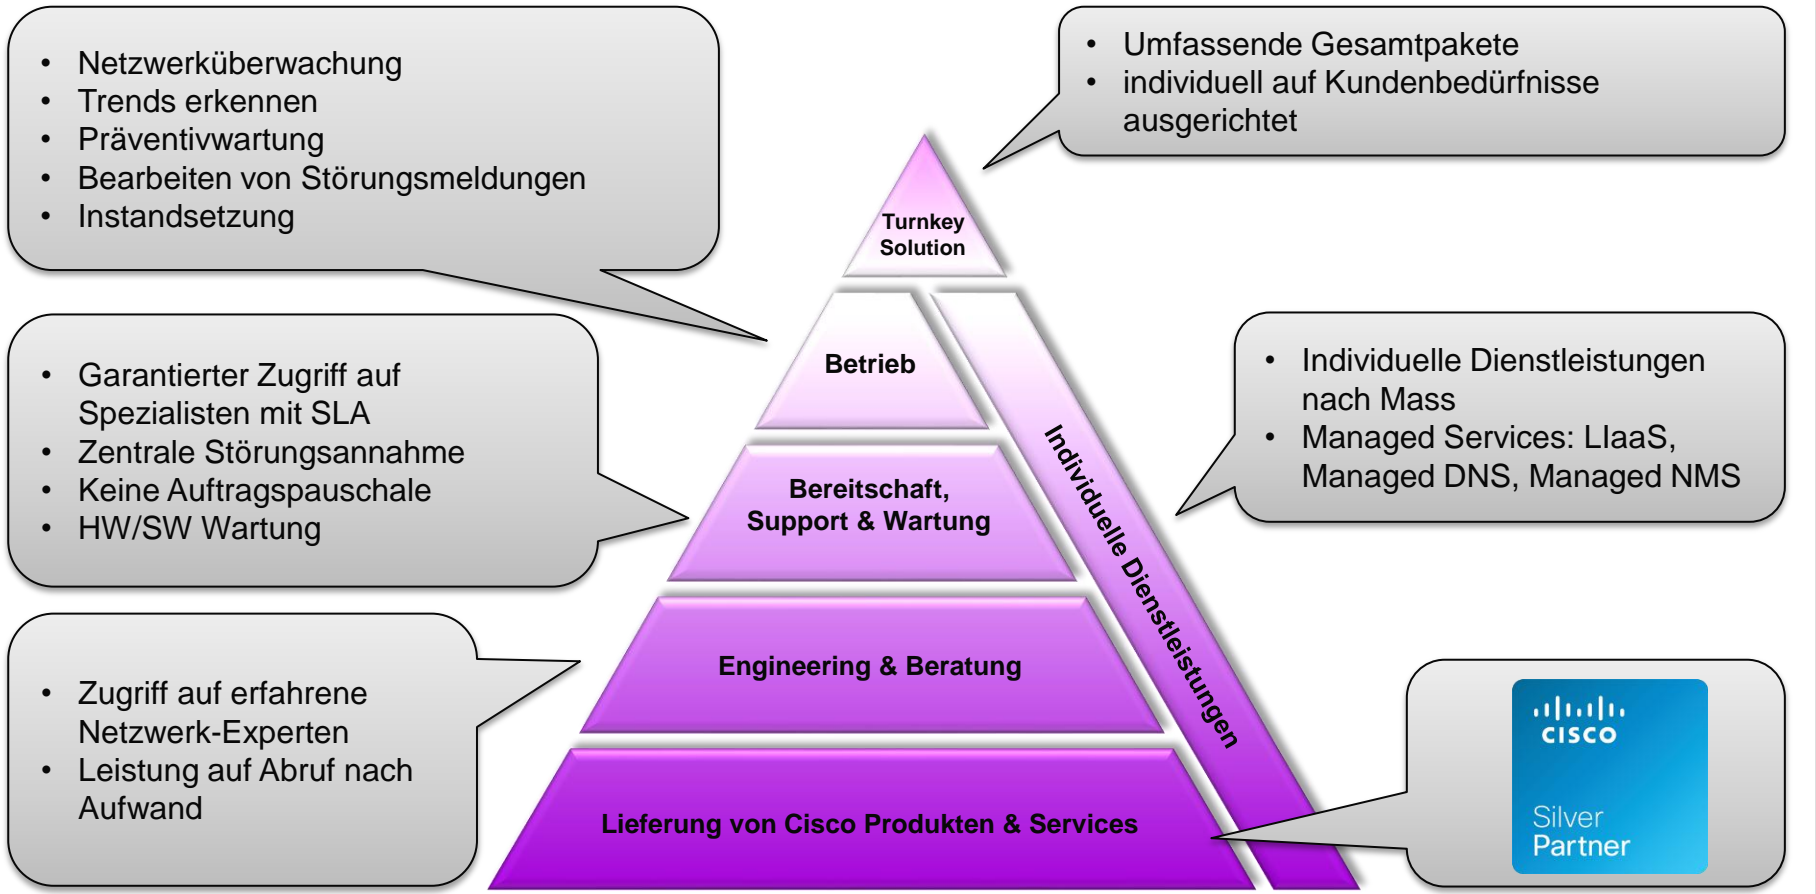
- Netzwerküberwachung
- Trends erkennen
- Präventivwartung
- Bearbeiten von Störungsmeldungen
- Instandsetzung

- Umfassende Gesamtpakete
- individuell auf Kundenbedürfnisse ausgerichtet

Turnkey Solution

Betrieb

Bereitschaft, Support & Wartung

Engineering & Beratung

Lieferung von Cisco Produkten & Services

Individuelle Dienstleistungen

- Garantierter Zugriff auf Spezialisten mit SLA
- Zentrale Störungsannahme
- Keine Auftragspauschale
- HW/SW Wartung

- Individuelle Dienstleistungen nach Mass
- Managed Services: LIaaS, Managed DNS, Managed NMS

- Zugriff auf erfahrene Netzwerk-Experten
- Leistung auf Abruf nach Aufwand

cisco
Silver Partner